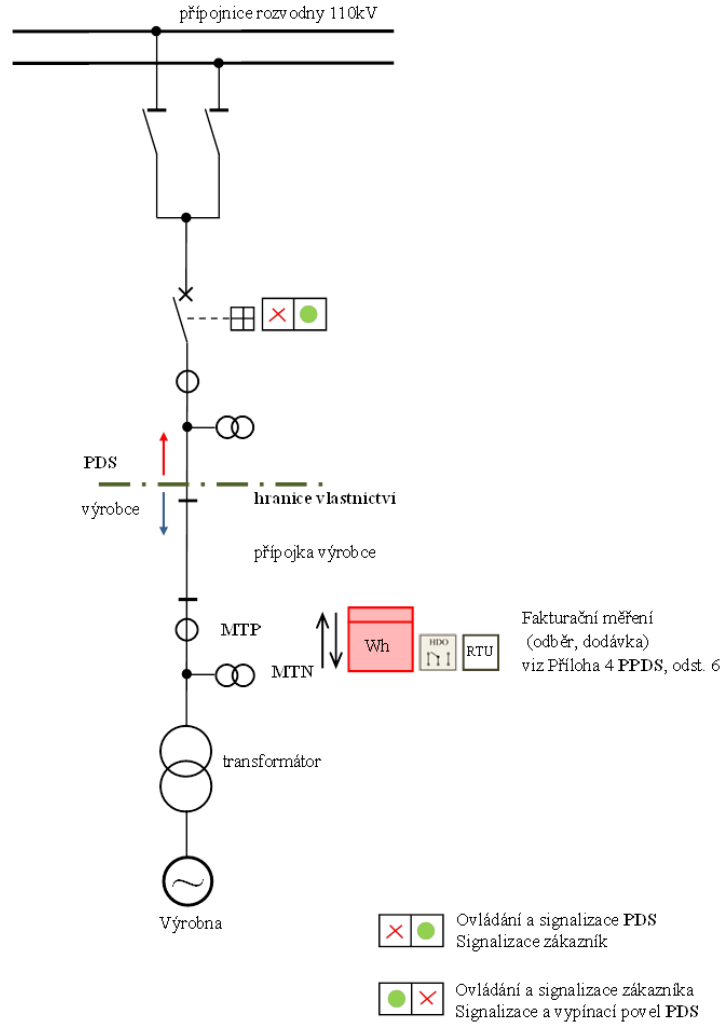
přípojnice rozvodny 110kV

PDS

výrobce

hranice vlastnictví

přípojka výrobce

MTP

MTN

Wh

HDO

RTU

Fakturační měření
(odběr, dodávka)
viz Příloha 4 PPDS, odst. 6

transformátor

Výrobna

Ovládání a signalizace PDS
Signalizace zákazník

Ovládání a signalizace zákazníka
Signalizace a vypínací povel PDS